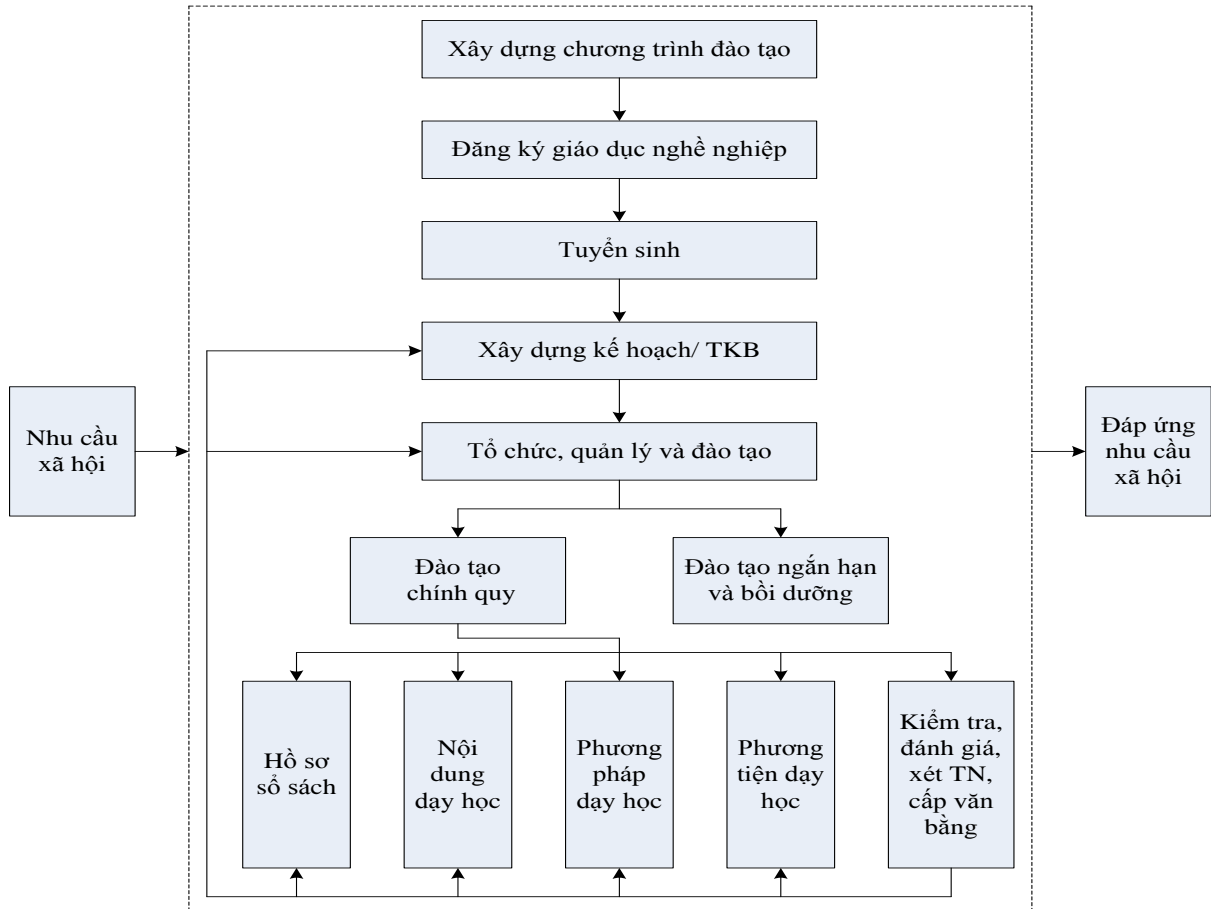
Xây dựng chương trình đào tạo

Đăng ký giáo dục nghề nghiệp

Tuyển sinh

Xây dựng kế hoạch/ TKB

Nhu cầu xã hội

Tổ chức, quản lý và đào tạo

Đáp ứng nhu cầu xã hội

Đào tạo chính quy

Đào tạo ngắn hạn và bồi dưỡng

Hồ sơ sổ sách

Nội dung dạy học

Phương pháp dạy học

Phương tiện dạy học

Kiểm tra, đánh giá, xét TN, cấp văn bằng